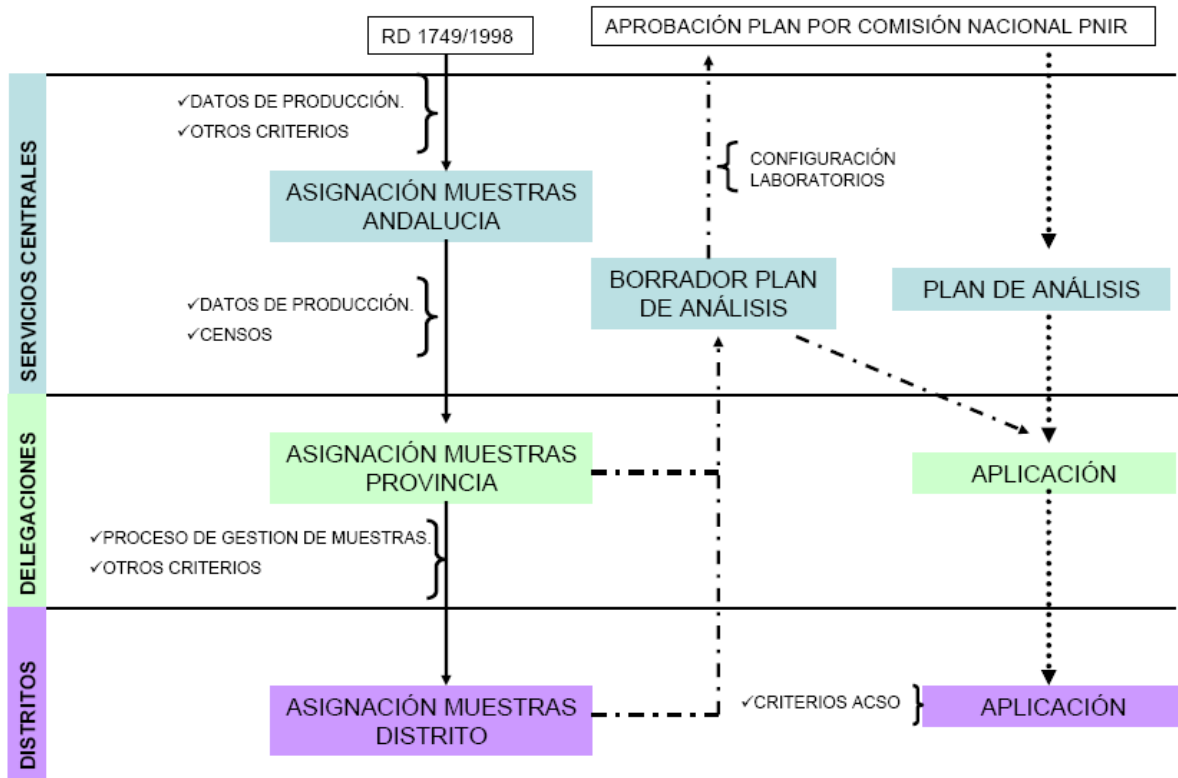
RD 1749/1998

APROBACIÓN PLAN POR COMISIÓN NACIONAL PNIR

SERVICIOS CENTRALES

✓DATOS DE PRODUCCIÓN.
✓OTROS CRITERIOS

ASIGNACIÓN MUESTRAS ANDALUCIA

CONFIGURACIÓN LABORATORIOS

✓DATOS DE PRODUCCIÓN.
✓CENSOS

BORRADOR PLAN DE ANÁLISIS

PLAN DE ANÁLISIS

DELEGACIONES

ASIGNACIÓN MUESTRAS PROVINCIA

APLICACIÓN

✓PROCESO DE GESTION DE MUESTRAS.
✓OTROS CRITERIOS

DISTRITOS

ASIGNACIÓN MUESTRAS DISTRITO

✓CRITERIOS ACSO

APLICACIÓN